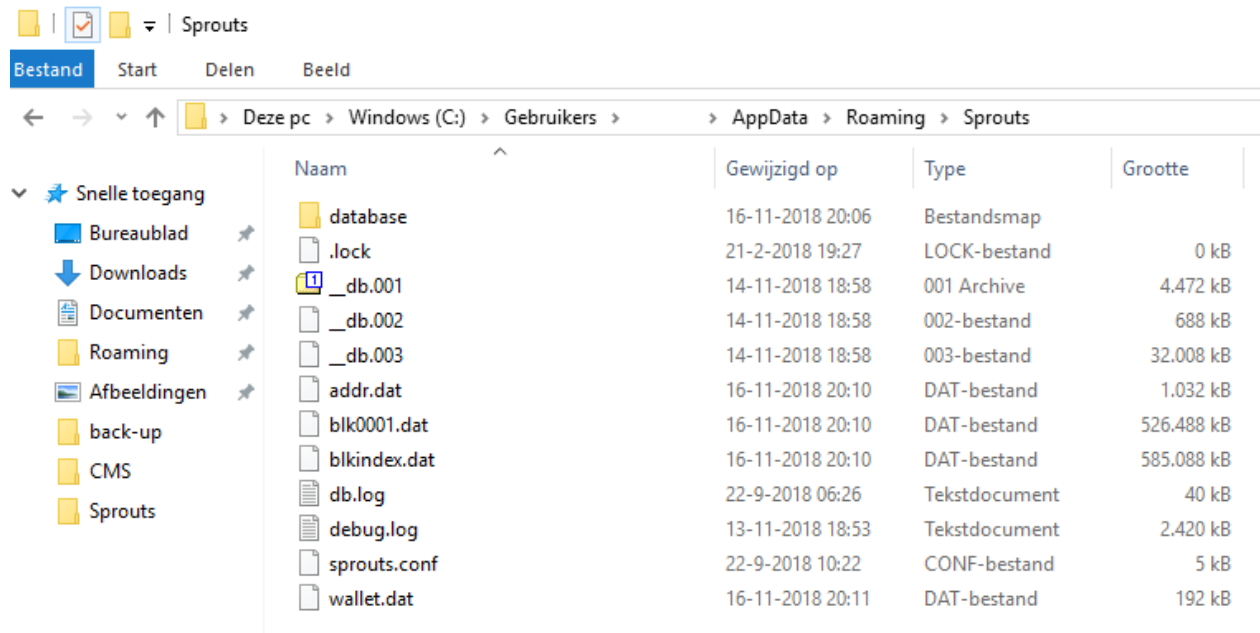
Sprouts

Bestand Start Delen Beeld

Deze pc > Windows (C:) > Gebruikers > AppData > Roaming > Sprouts

Snelle toegang
Bureaublad
Downloads
Documenten
Roaming
Afbeeldingen
back-up
CMS
Sprouts

| Naam | Gewijzigd op | Type | Grootte |
|---|---|---|---|
| database | 16-11-2018 20:06 | Bestandsmap | |
| .lock | 21-2-2018 19:27 | LOCK-bestand | 0 kB |
| __db.001 | 14-11-2018 18:58 | 001 Archive | 4.472 kB |
| __db.002 | 14-11-2018 18:58 | 002-bestand | 688 kB |
| __db.003 | 14-11-2018 18:58 | 003-bestand | 32.008 kB |
| addr.dat | 16-11-2018 20:10 | DAT-bestand | 1.032 kB |
| blk0001.dat | 16-11-2018 20:10 | DAT-bestand | 526.488 kB |
| blkindex.dat | 16-11-2018 20:10 | DAT-bestand | 585.088 kB |
| db.log | 22-9-2018 06:26 | Tekstdocument | 40 kB |
| debug.log | 13-11-2018 18:53 | Tekstdocument | 2.420 kB |
| sprouts.conf | 22-9-2018 10:22 | CONF-bestand | 5 kB |
| wallet.dat | 16-11-2018 20:11 | DAT-bestand | 192 kB |